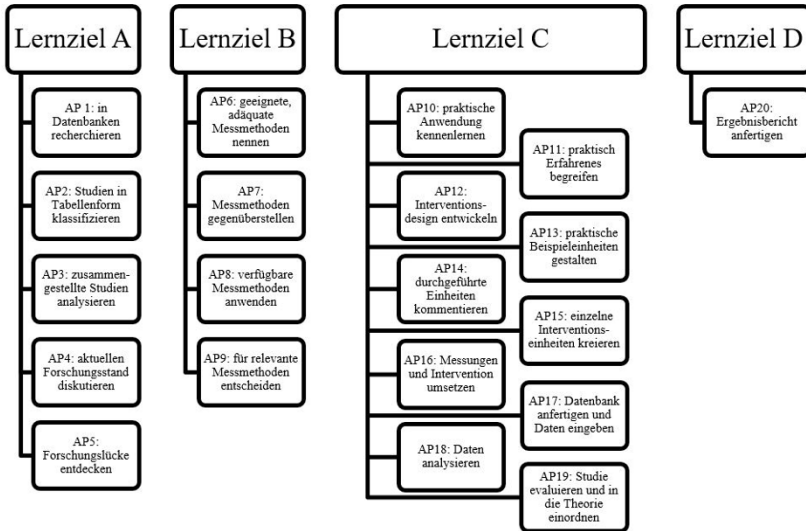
Lernziel A

AP 1: in Datenbanken recherchieren

AP2: Studien in Tabellenform klassifizieren

AP3: zusammengestellte Studien analysieren

AP4: aktuellen Forschungsstand diskutieren

AP5: Forschungslücke entdecken

Lernziel B

AP6: geeignete, adäquate Messmethoden nennen

AP7: Messmethoden gegenüberstellen

AP8: verfügbare Messmethoden anwenden

AP9: für relevante Messmethoden entscheiden

Lernziel C

AP10: praktische Anwendung kennenlernen

AP11: praktisch Erfahrenes begreifen

AP12: Interventionsdesign entwickeln

AP13: praktische Beispieleinheiten gestalten

AP14: durchgeführte Einheiten kommentieren

AP15: einzelne Interventionseinheiten kreieren

AP16: Messungen und Intervention umsetzen

AP17: Datenbank anfertigen und Daten eingeben

AP18: Daten analysieren

AP19: Studie evaluieren und in die Theorie einordnen

Lernziel D

AP20: Ergebnisbericht anfertigen